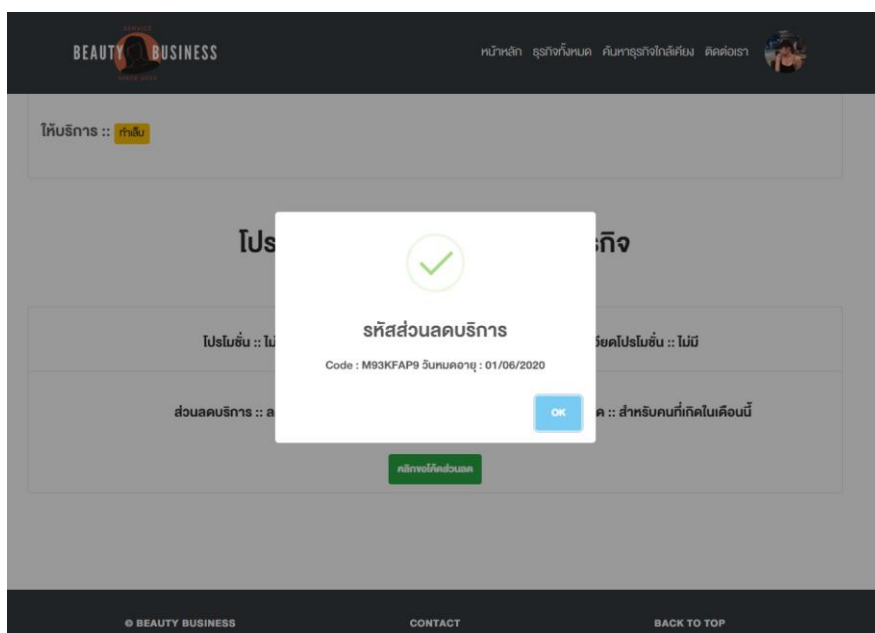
BEAUTY BUSINESS

หน้าหลัก ธุรกิจทั้งหมด ค้นหาธุรกิจใกล้เคียง ติดต่อเรา

ให้บริการ :: ทำเล็บ

โปร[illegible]กิจ

โปรโมชั่น :: ไม่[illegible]

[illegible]ยดโปรโมชั่น :: ไม่มี

ส่วนลดบริการ :: ล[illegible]

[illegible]ด :: สำหรับคนที่เกิดในเดือนนี้

คลิกขอโค้ดส่วนลด

รหัสส่วนลดบริการ

Code : M93KFAP9 วันหมดอายุ : 01/06/2020

OK

© BEAUTY BUSINESS

CONTACT

BACK TO TOP